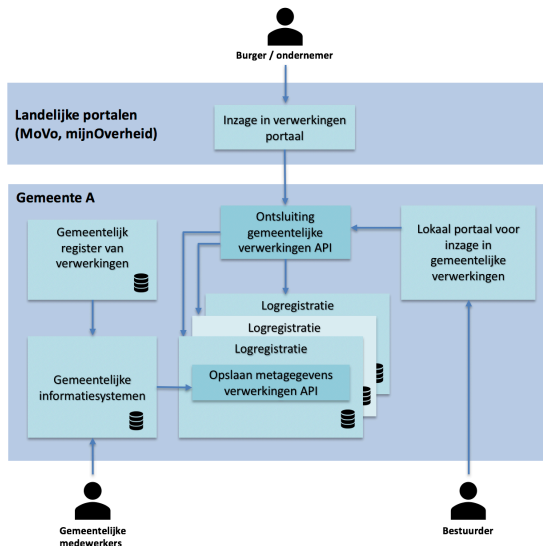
Burger / ondernemer

Landelijke portalen (MoVo, mijnOverheid)

Inzage in verwerkingen portaal

Gemeente A

Gemeentelijk register van verwerkingen

Ontsluiting gemeentelijke verwerkingen API

Lokaal portaal voor inzage in gemeentelijke verwerkingen

Logregistratie

Logregistratie

Logregistratie

Gemeentelijke informatiesystemen

Opslaan metagegevens verwerkingen API

Gemeentelijke medewerkers

Bestuurder